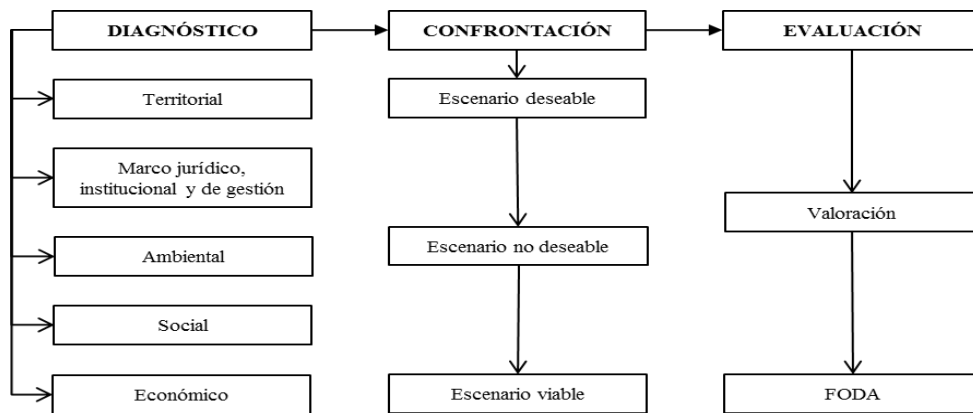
DIAGNÓSTICO

Territorial

Marco jurídico, institucional y de gestión

Ambiental

Social

Económico

CONFRONTACIÓN

Escenario deseable

Escenario no deseable

Escenario viable

EVALUACIÓN

Valoración

FODA